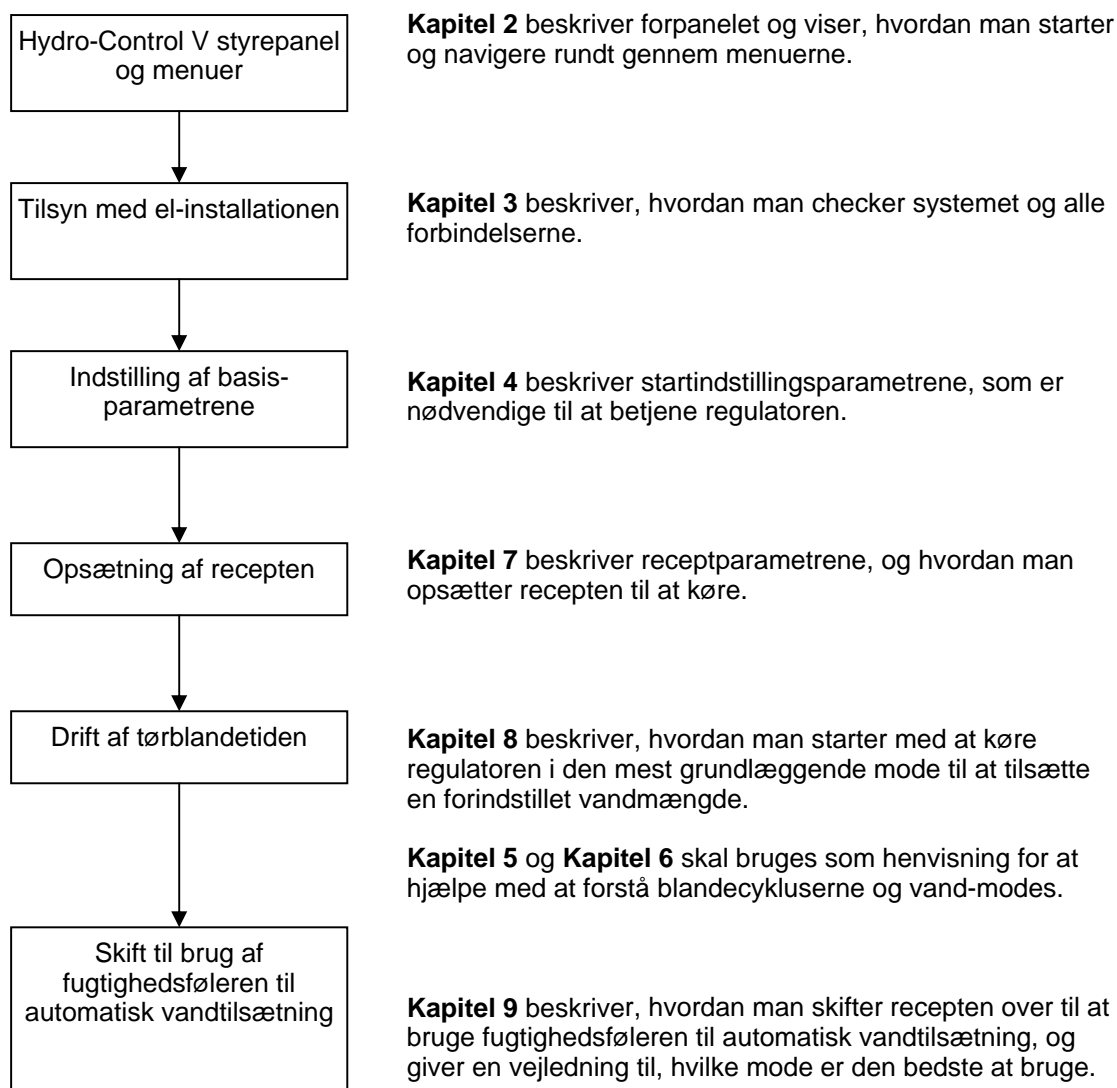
Hydro-Control V styrepanel og menuer

**Kapitel 2** beskriver forpanelet og viser, hvordan man starter og navigere rundt gennem menuerne.

Tilsyn med el-installationen

**Kapitel 3** beskriver, hvordan man checker systemet og alle forbindelserne.

Indstilling af basis-parametrene

**Kapitel 4** beskriver startindstillingsparametrene, som er nødvendige til at betjene regulatoren.

Opsætning af recepten

**Kapitel 7** beskriver receptparametrene, og hvordan man opsætter recepten til at køre.

Drift af tørblandetiden

**Kapitel 8** beskriver, hvordan man starter med at køre regulatoren i den mest grundlæggende mode til at tilsætte en forindstillet vandmængde.

**Kapitel 5** og **Kapitel 6** skal bruges som henvisning for at hjælpe med at forstå blandecykluserne og vand-modes.

Skift til brug af fugtighedsføleren til automatisk vandtilsætning

**Kapitel 9** beskriver, hvordan man skifter recepten over til at bruge fugtighedsføleren til automatisk vandtilsætning, og giver en vejledning til, hvilke mode er den bedste at bruge.